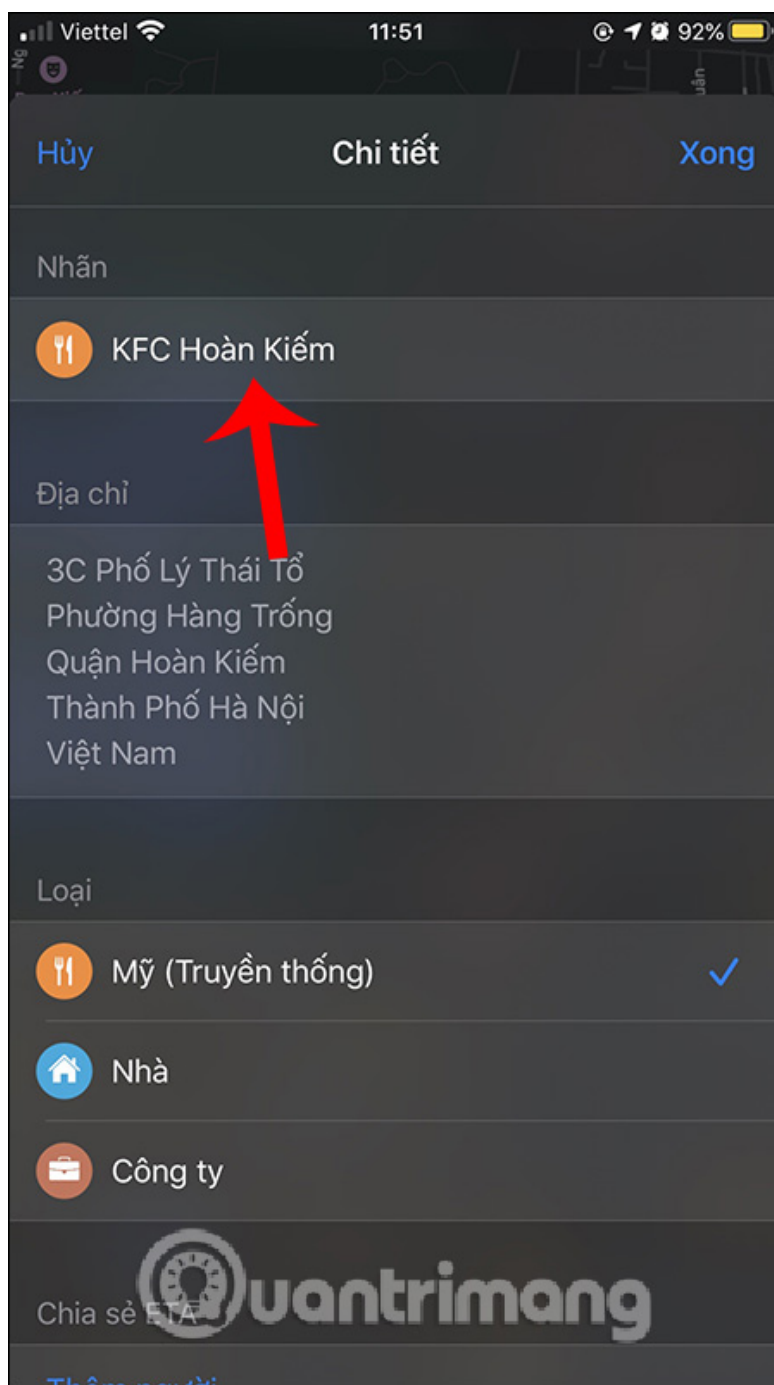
Viettel 11:51 92%

Hủy Chi tiết Xong

Nhãn

KFC Hoàn Kiếm

Địa chỉ

3C Phố Lý Thái Tổ
Phường Hàng Trống
Quận Hoàn Kiếm
Thành Phố Hà Nội
Việt Nam

Loại

Mỹ (Truyền thống)

Nhà

Công ty

Chia sẻ ETA

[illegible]

uantrimang